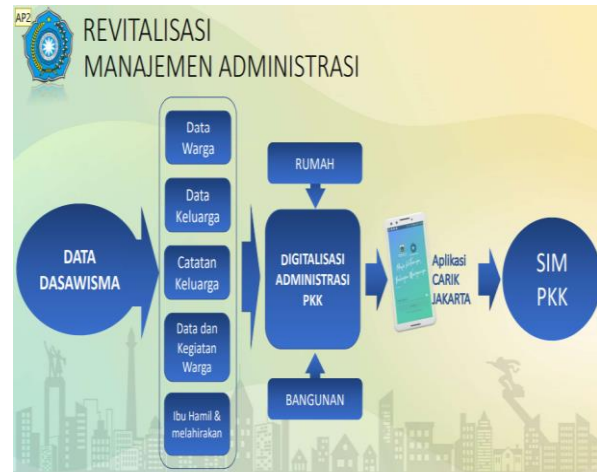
AP2

REVITALISASI
MANAJEMEN ADMINISTRASI

DATA DASAWISMA

Data Warga

Data Keluarga

Catatan Keluarga

Data dan Kegiatan Warga

Ibu Hamil & melahirkan

RUMAH

DIGITALISASI ADMINISTRASI PKK

BANGUNAN

Aplikasi CARIK JAKARTA

SIM PKK